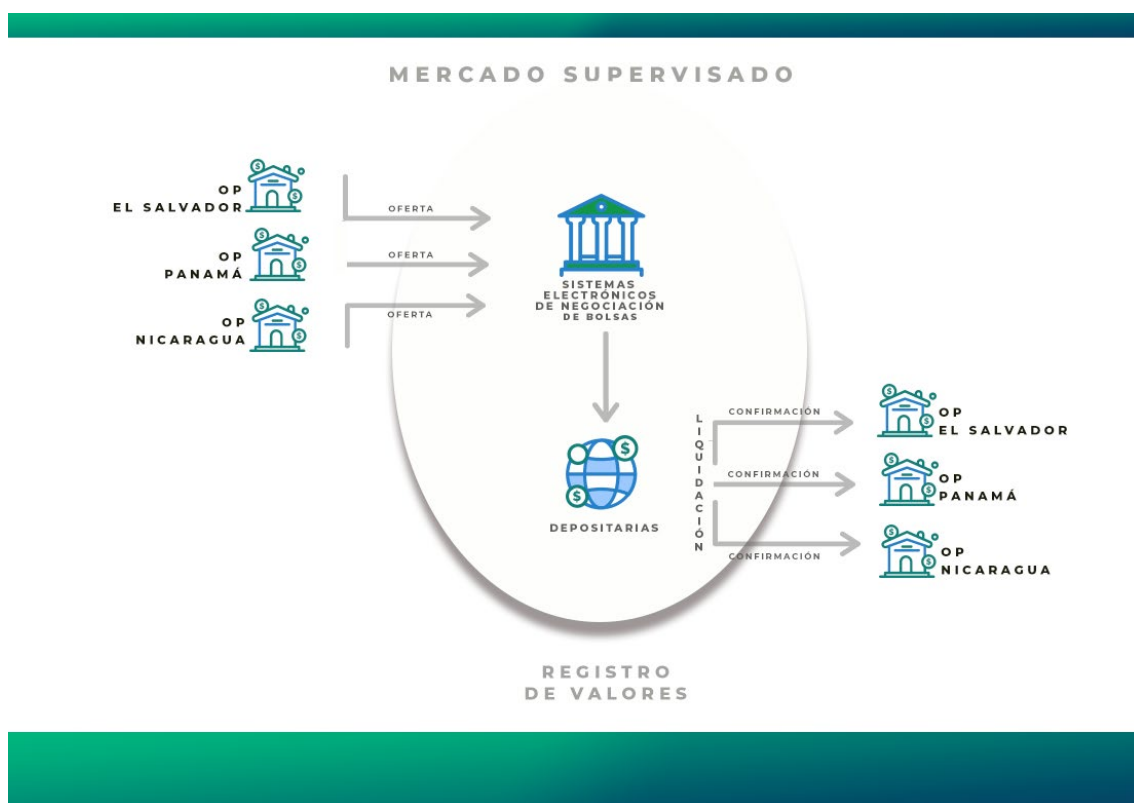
MERCADO SUPERVISADO

OP
EL SALVADOR

OP
PANAMÁ

OP
NICARAGUA

OFERTA

OFERTA

OFERTA

SISTEMAS
ELECTRÓNICOS
DE NEGOCIACIÓN
DE BOLSAS

DEPOSITARIAS

LIQUIDACIÓN

CONFIRMACIÓN

CONFIRMACIÓN

CONFIRMACIÓN

OP
EL SALVADOR

OP
PANAMÁ

OP
NICARAGUA

REGISTRO
DE VALORES